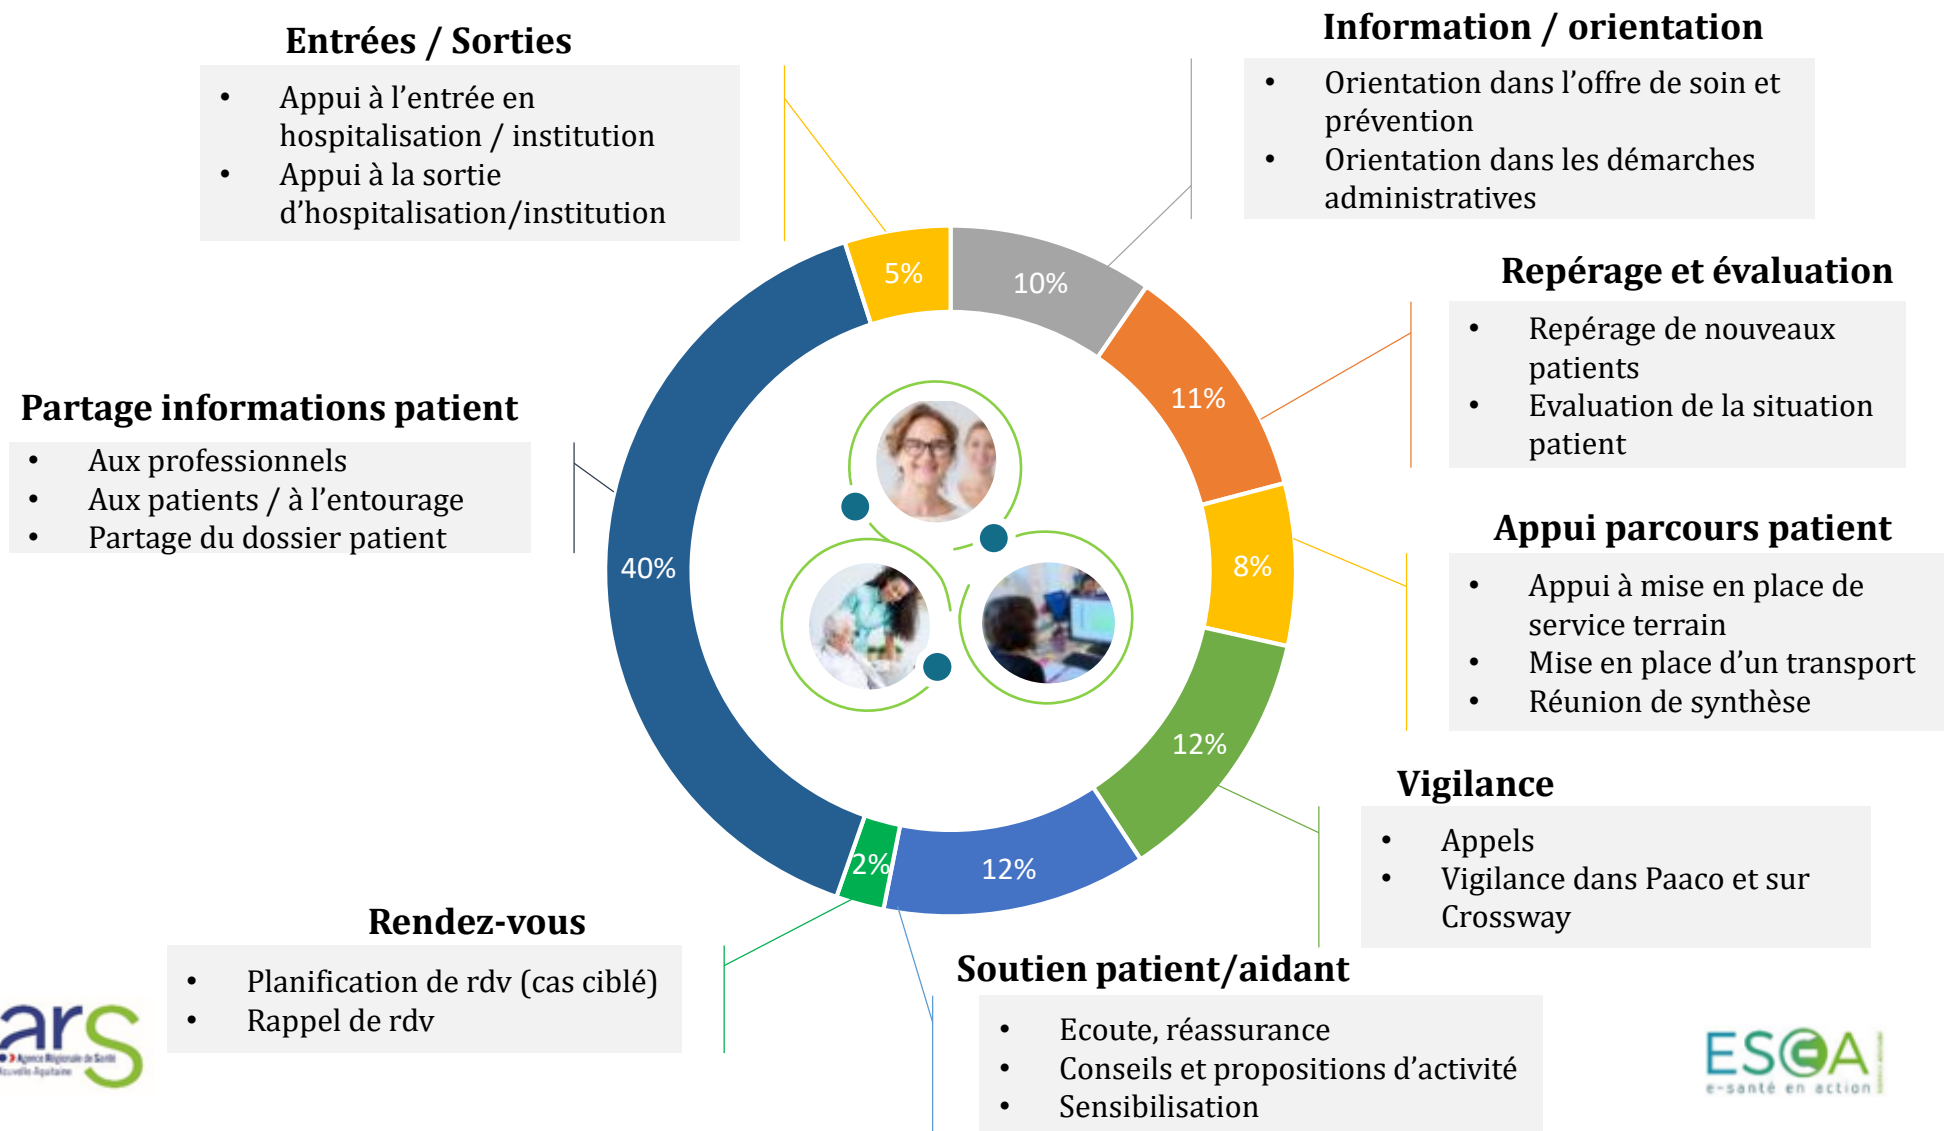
Entrées / Sorties

- Appui à l'entrée en hospitalisation / institution
- Appui à la sortie d'hospitalisation/institution

Information / orientation

- Orientation dans l'offre de soin et prévention
- Orientation dans les démarches administratives

Repérage et évaluation

- Repérage de nouveaux patients
- Evaluation de la situation patient

Partage informations patient

- Aux professionnels
- Aux patients / à l'entourage
- Partage du dossier patient

Appui parcours patient

- Appui à mise en place de service terrain
- Mise en place d'un transport
- Réunion de synthèse

5%
10%
11%
8%
12%
12%
2%
40%

Vigilance

- Appels
- Vigilance dans Paaco et sur Crossway

Rendez-vous

- Planification de rdv (cas ciblé)
- Rappel de rdv

Soutien patient/aidant

- Ecoute, réassurance
- Conseils et propositions d'activité
- Sensibilisation

ars Agence Régionale de Santé Nouvelle-Aquitaine

ESEA e-santé en action